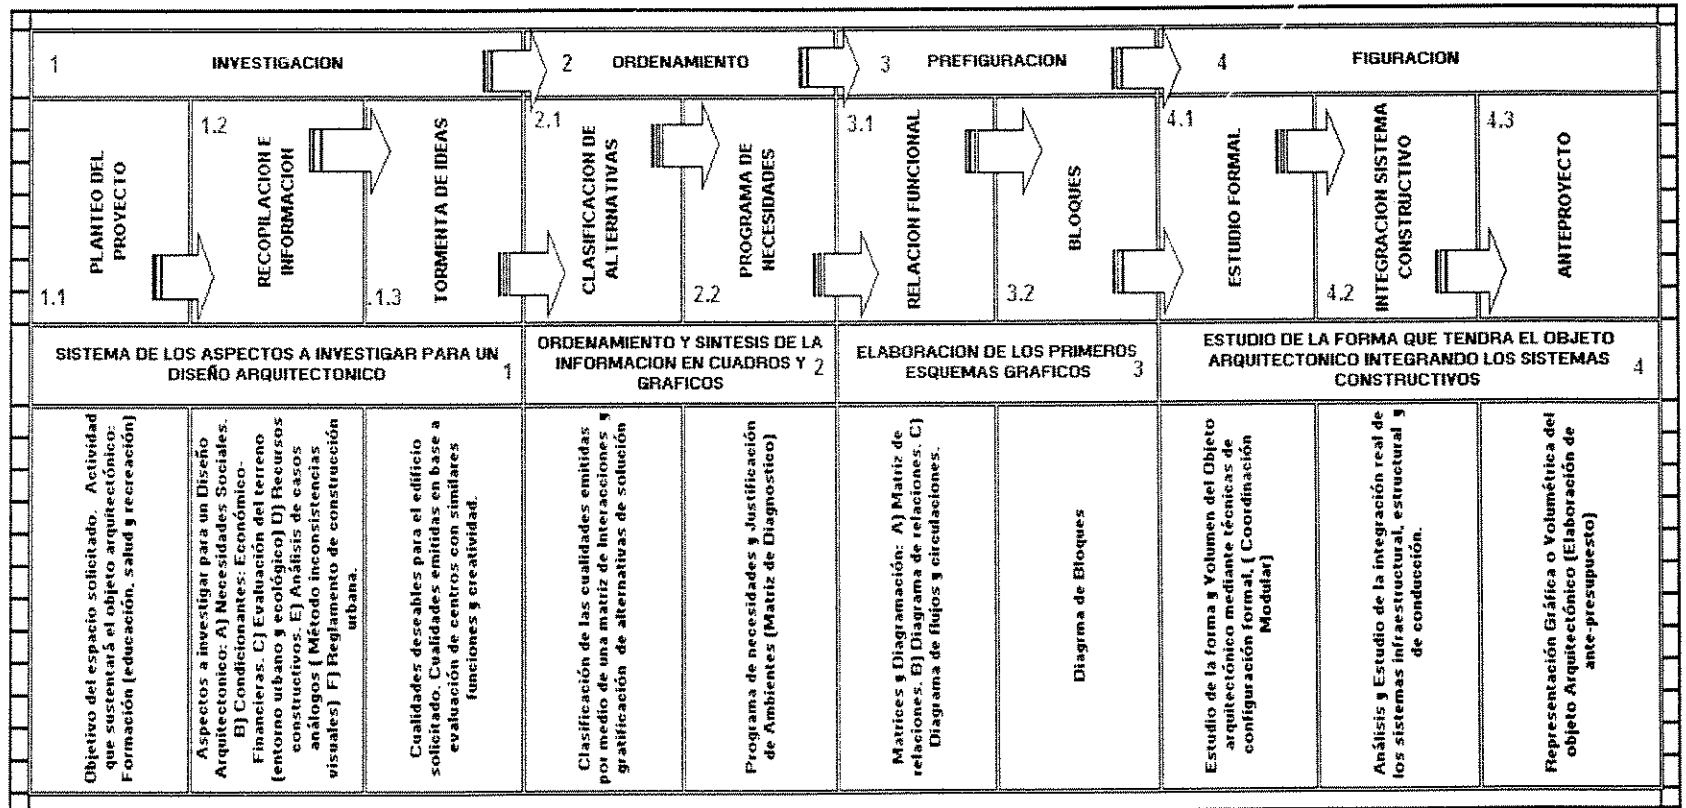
1 INVESTIGACION

2 ORDENAMIENTO

3 PREFIGURACION

4 FIGURACION

1.1 PLANTEO DEL PROYECTO

1.2 RECOPILACION E INFORMACION

1.3 TORMENTA DE IDEAS

2.1 CLASIFICACION DE ALTERNATIVAS

2.2 PROGRAMA DE NECESIDADES

3.1 RELACION FUNCIONAL

3.2 BLOQUES

4.1 ESTUDIO FORMAL

4.2 INTEGRACION SISTEMA CONSTRUCTIVO

4.3 ANTEPROYECTO

SISTEMA DE LOS ASPECTOS A INVESTIGAR PARA UN DISEÑO ARQUITECTONICO 1

ORDENAMIENTO Y SINTESIS DE LA INFORMACION EN CUADROS Y GRAFICOS 2

ELABORACION DE LOS PRIMEROS ESQUEMAS GRAFICOS 3

ESTUDIO DE LA FORMA QUE TENDRA EL OBJETO ARQUITECTONICO INTEGRANDO LOS SISTEMAS CONSTRUCTIVOS 4

Objetivo del espacio solicitado. Actividad que sustentará el objeto arquitectónico: Formación (educación, salud y recreación)

Aspectos a investigar para un Diseño Arquitectonico: A) Necesidades Sociales. B) Condicionantes: Económico-Financieras. C) Evaluación del terreno (entorno urbano y ecológico) D) Recursos constructivos. E) Análisis de casos análogos ( Método inconsistencias visuales) F) Reglamento de construcción urbana.

Cualidades deseables para el edificio solicitado. Cualidades emitidas en base a evaluación de centros con similares funciones y creatividad.

Clasificación de las cualidades emitidas por medio de una matriz de interacciones y gratificación de alternativas de solución

Programa de necesidades y Justificación de Ambientes (Matriz de Diagnostico)

Matrices y Diagramación: A) Matriz de relaciones. B) Diagrama de relaciones. C) Diagrama de flujos y circulaciones.

Diagrama de Bloques

Estudio de la forma y Volumen del Objeto arquitectónico mediante técnicas de configuración formal. ( Coordinación Modular)

Análisis y Estudio de la integración real de los sistemas infraestructural, estructural y de conducción.

Representación Gráfica o Volumétrica del objeto Arquitectónico (Elaboración de ante-presupuesto)